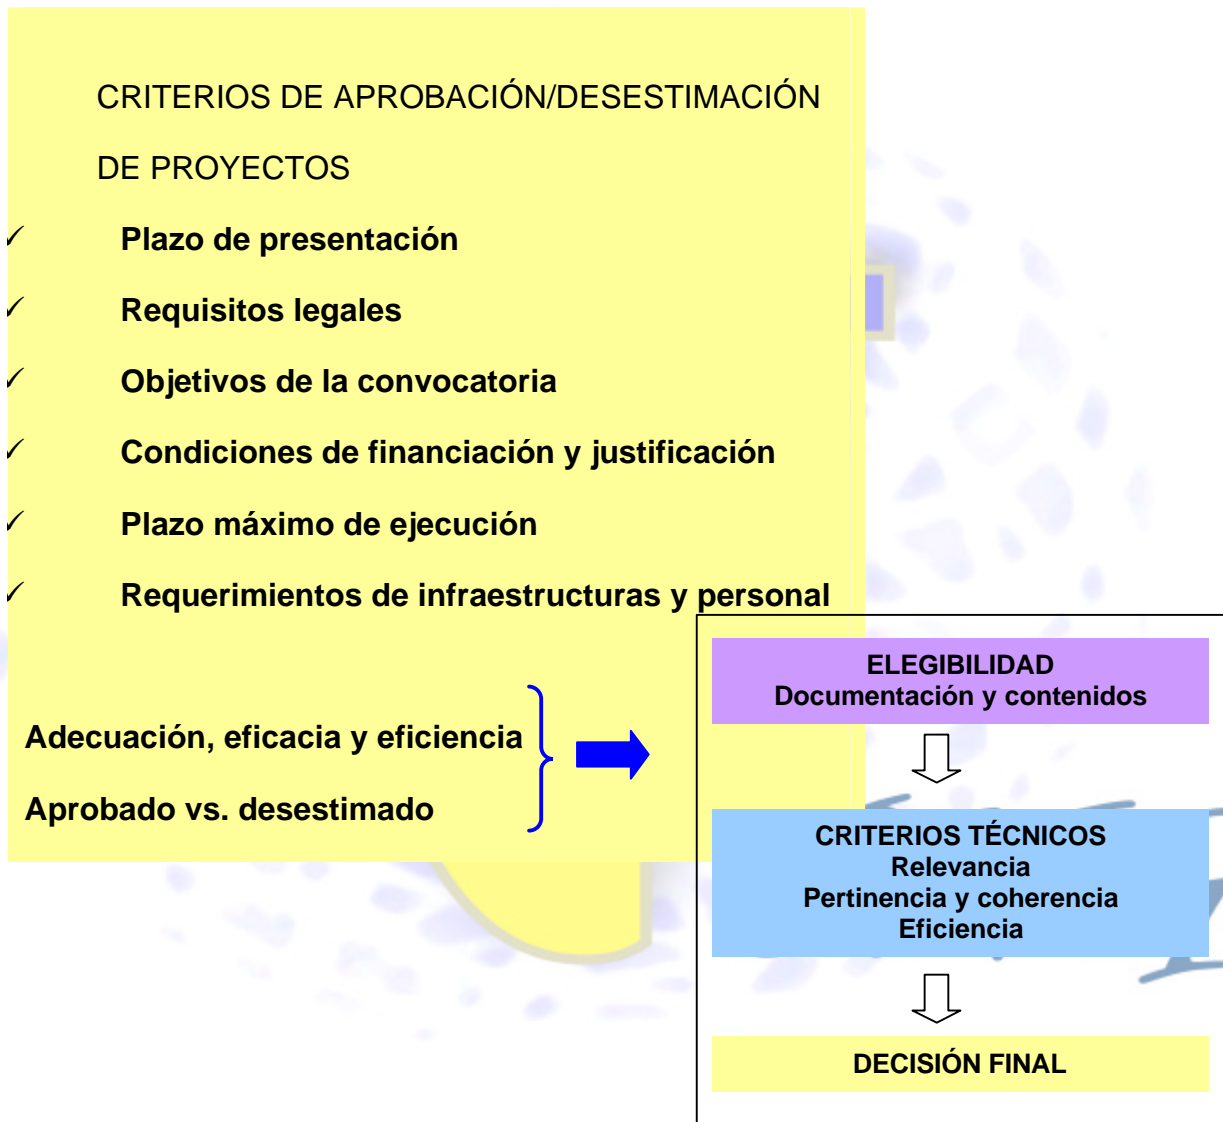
CRITERIOS DE APROBACIÓN/DESESTIMACIÓN DE PROYECTOS

✓ Plazo de presentación

✓ Requisitos legales

✓ Objetivos de la convocatoria

✓ Condiciones de financiación y justificación

✓ Plazo máximo de ejecución

✓ Requerimientos de infraestructuras y personal

Adecuación, eficacia y eficiencia

Aprobado vs. desestimado

ELEGIBILIDAD
Documentación y contenidos

CRITERIOS TÉCNICOS
Relevancia
Pertinencia y coherencia
Eficiencia

DECISIÓN FINAL